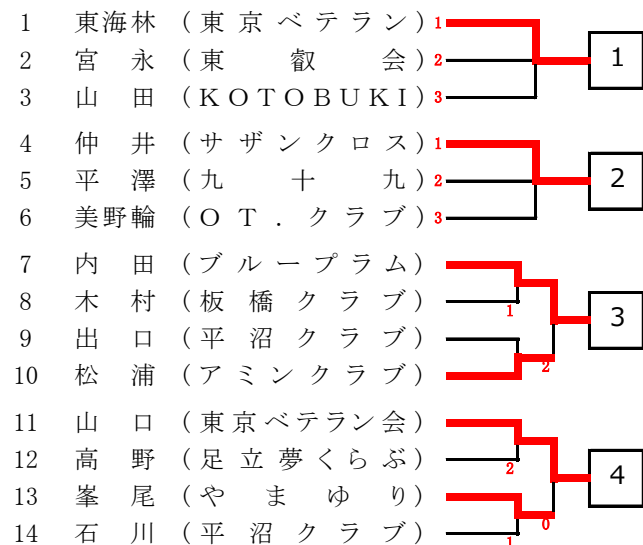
1 東海林（東京ベテラン） 1
2 宮 永（東 叡 会） 2
3 山 田（KOTOBUKI） 3
1

4 仲 井（サザンクロス） 1
5 平 澤（九 十 九） 2
6 美野輪（OT．クラブ） 3
2

7 内 田（ブループラム）
8 木 村（板橋クラブ）
1
9 出 口（平沼クラブ）
10 松 浦（アミンクラブ）
2
3

11 山 口（東京ベテラン会）
12 高 野（足立夢くらぶ）
2
13 峯 尾（や ま ゆ り）
14 石 川（平沼クラブ）
0
1
4